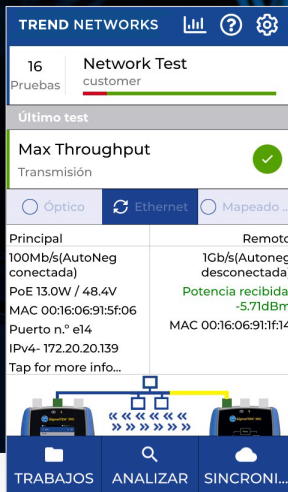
TREND NETWORKS

16
Pruebas

Network Test
customer

Último test

Max Throughput
Transmisión

Óptico
Ethernet
Mapeado ...

Principal
100Mb/s(AutoNeg conectada)
PoE 13.0W / 48.4V
MAC 00:16:06:91:5f:06
Puerto n.º e14
IPv4- 172.20.20.139
Tap for more info...

Remoto
1Gb/s(Autoneg desconectada
Potencia recibida -5.71dBm
MAC 00:16:06:91:1f:14

TRABAJOS
ANALIZAR
SINCRONI...